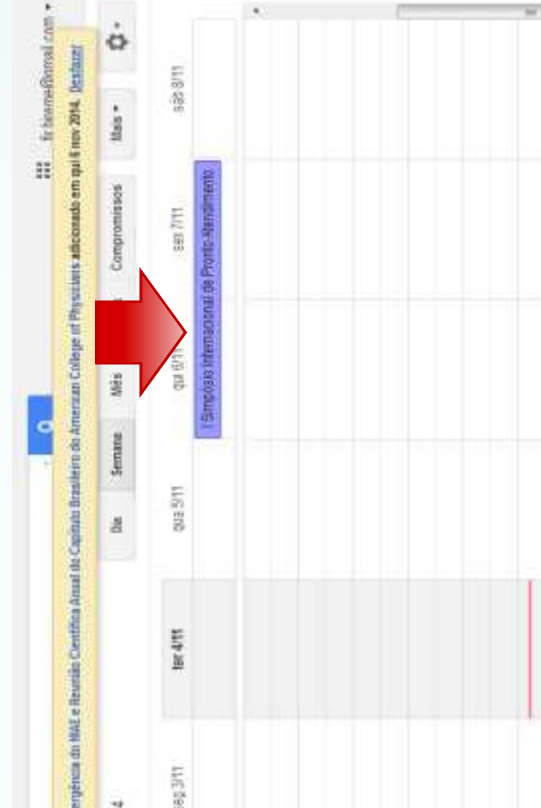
fr.lemme@gmail.com

ergência do MAE e Reunião Científica Anual do Capítulo Brasileiro do American College of Physicians adicionado em qui 6 nov 2014. Desfazer

Dia Semana Mês Compromissos Mais

seg 3/11 ter 4/11 qua 5/11 qui 6/11 sex 7/11 sáb 8/11

I Simpósio Internacional de Pronto-Atendimento